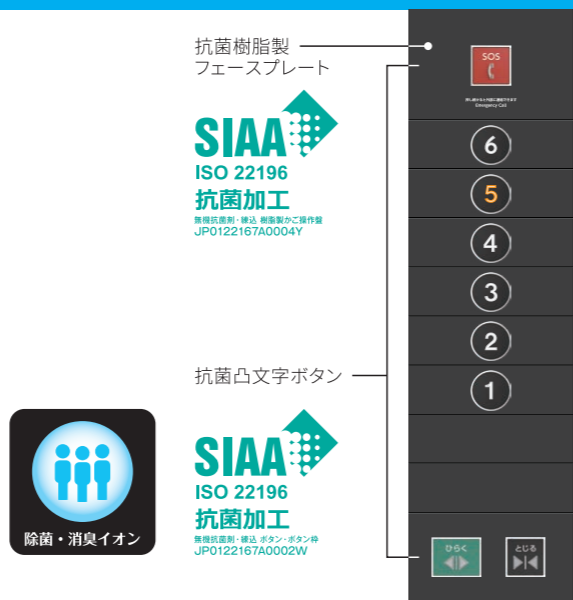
抗菌樹脂製
フェースプレート

SIAA
ISO 22196
抗菌加工
無機抗菌剤・練込 樹脂製かご操作盤
JP0122167A0004Y

抗菌凸文字ボタン

SIAA
ISO 22196
抗菌加工
無機抗菌剤・練込 ボタン・ボタン枠
JP0122167A0002W

除菌・消臭イオン

SOS
Emergency Call

6
5
4
3
2
1

ひらく
とじる